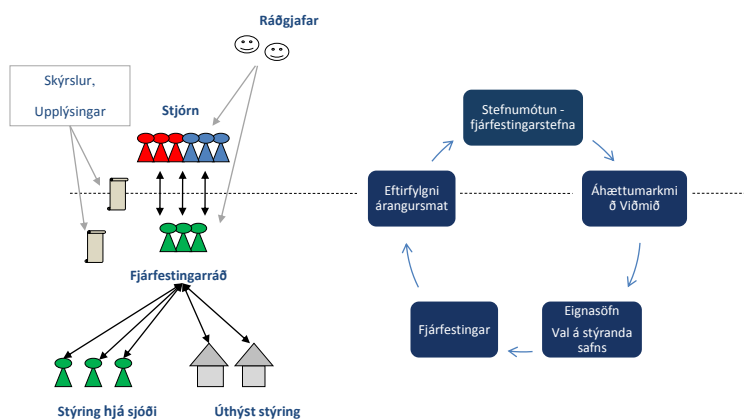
Ráðgjafar

Skýrslur, Upplýsingar

Stjórn

Fjárfestingarráð

Stýring hjá sjóði

Úthýst stýring

Stefnumótun - fjárfestingarstefna

Áhættumarkmið Viðmið

Eignasöfn

Val á stýranda safns

Fjárfestingar

Eftirfylgni árangursmat